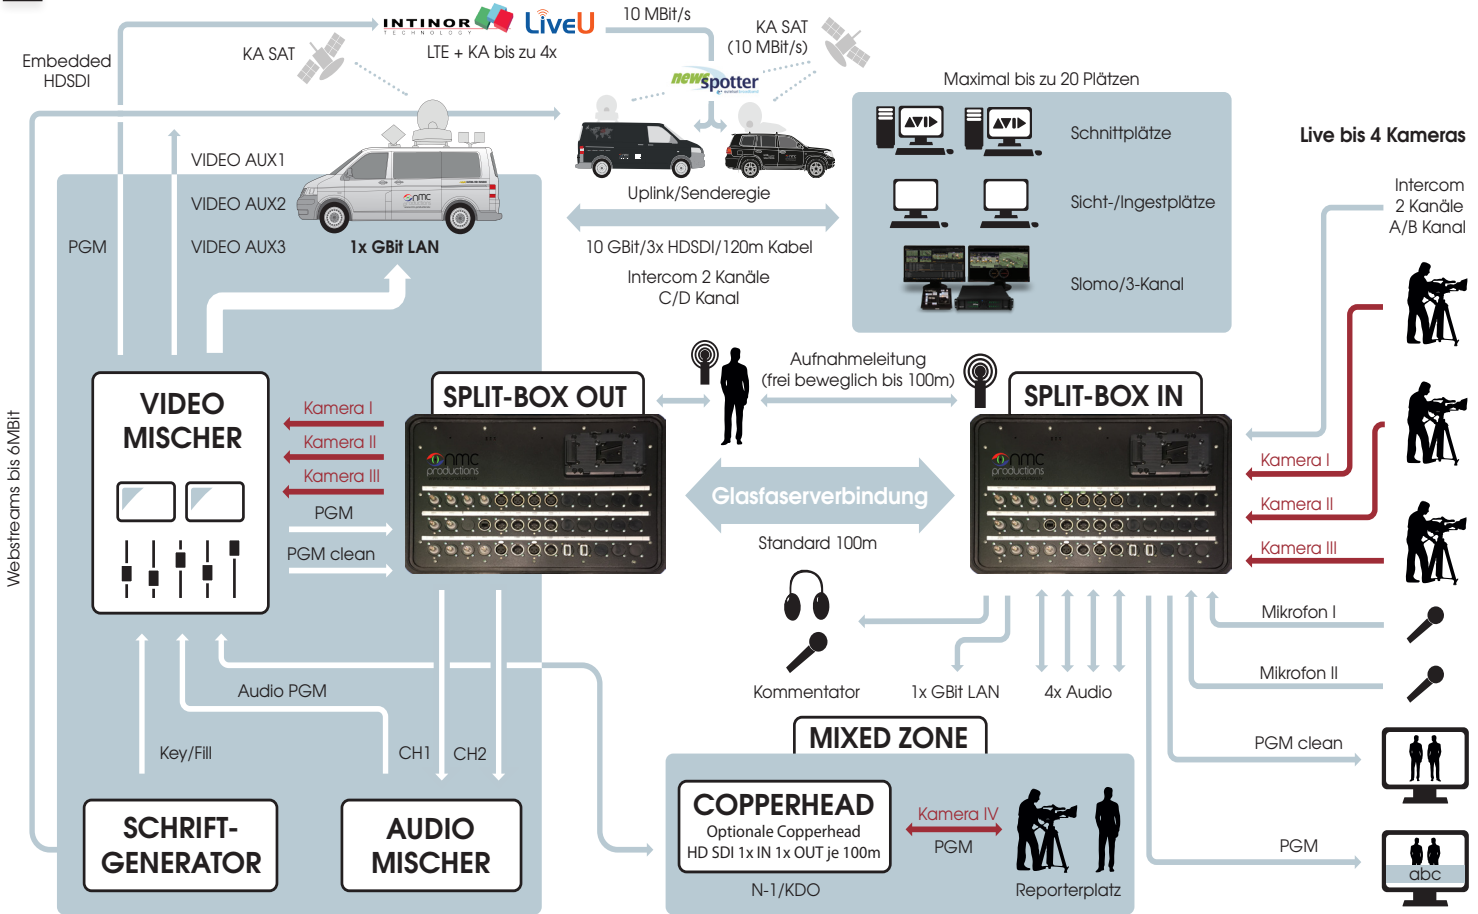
INTINOR TECHNOLOGY LiveU
10 MBit/s
Embedded HDSDI
KA SAT
LTE + KA bis zu 4x
KA SAT (10 MBit/s)
newsspotter
Maximal bis zu 20 Plätzen
AVID AVID Schnittplätze
Sicht-/Ingestplätze
Slomo/3-Kanal
Live bis 4 Kameras
Intercom 2 Kanäle A/B Kanal
VIDEO AUX1
VIDEO AUX2
VIDEO AUX3
1x GBit LAN
PGM
Uplink/Senderegie
10 GBit/3x HDSDI/120m Kabel
Intercom 2 Kanäle C/D Kanal
Webstreams bis 6MBit
VIDEO MISCHER
Kamera I
Kamera II
Kamera III
PGM
PGM clean
SPLIT-BOX OUT
nmc productions
Aufnahmeleitung (frei beweglich bis 100m)
SPLIT-BOX IN
nmc productions
Glasfaserverbindung
Standard 100m
Kamera I
Kamera II
Kamera III
Mikrofon I
Mikrofon II
PGM clean
PGM
abc
Kommentator
1x GBit LAN
4x Audio
Audio PGM
Key/Fill
CH1
CH2
SCHRIFT-GENERATOR
AUDIO MISCHER
MIXED ZONE
COPPERHEAD
Optionale Copperhead
HD SDI 1x IN 1x OUT je 100m
Kamera IV
PGM
N-1/KDO
Reporterplatz